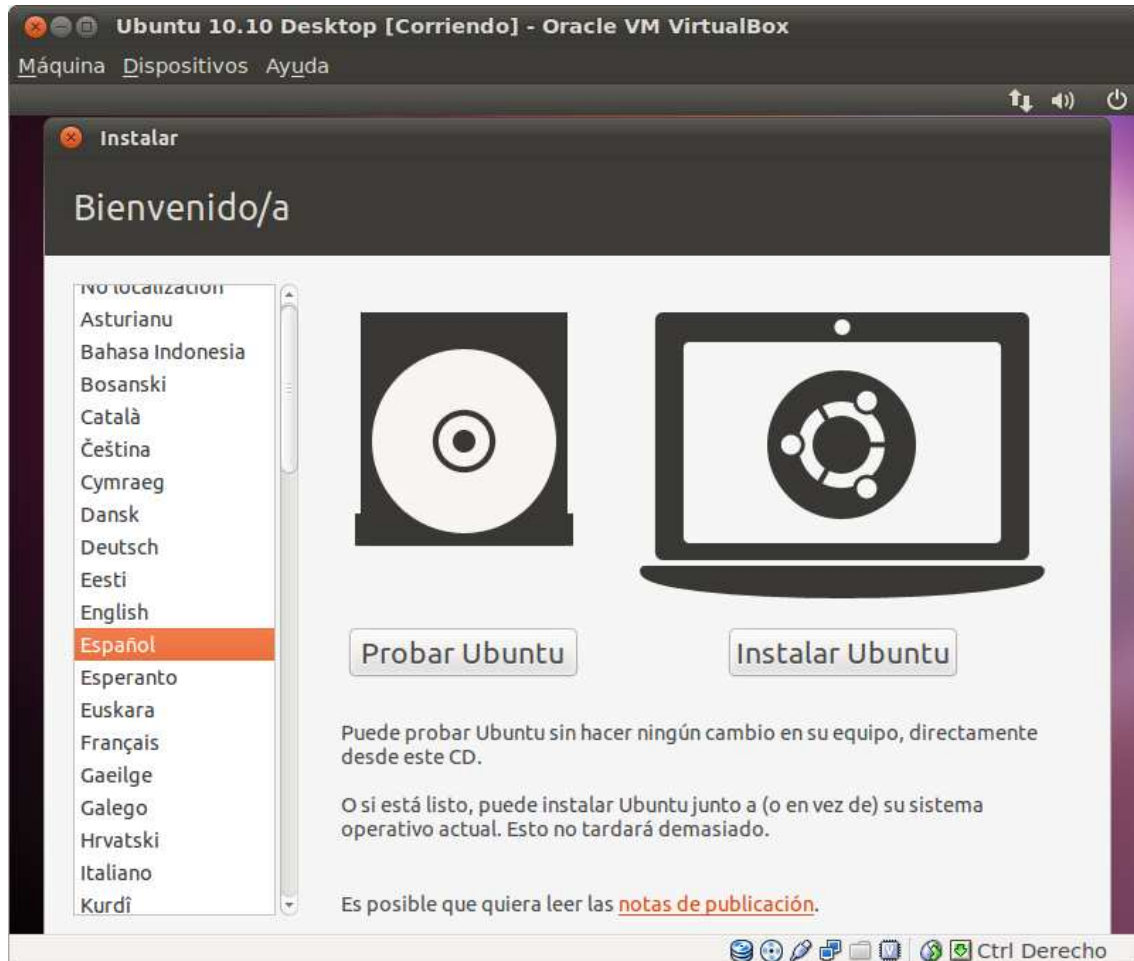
Ubuntu 10.10 Desktop [Corriendo] - Oracle VM VirtualBox

Máquina Dispositivos Ayuda

Instalar

Bienvenido/a

No localization
Asturianu
Bahasa Indonesia
Bosanski
Català
Čeština
Cymraeg
Dansk
Deutsch
Eesti
English
Español
Esperanto
Euskara
Français
Gaeilge
Galego
Hrvatski
Italiano
Kurdî

Probar Ubuntu

Instalar Ubuntu

Puede probar Ubuntu sin hacer ningún cambio en su equipo, directamente desde este CD.

O si está listo, puede instalar Ubuntu junto a (o en vez de) su sistema operativo actual. Esto no tardará demasiado.

Es posible que quiera leer las notas de publicación.

Ctrl Derecho